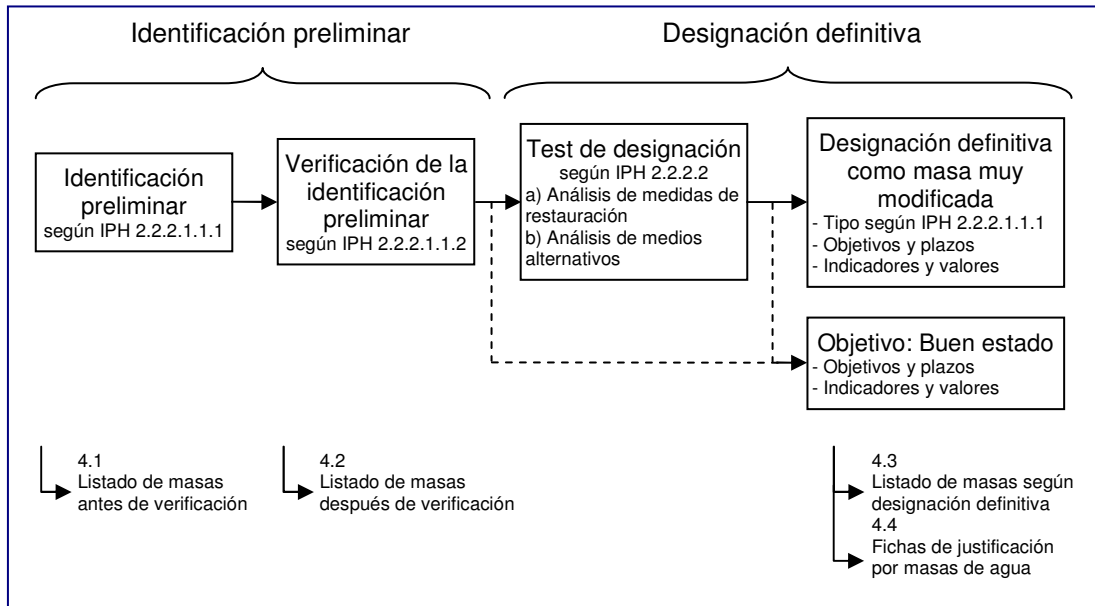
Identificación preliminar

Designación definitiva

Identificación preliminar
según IPH 2.2.2.1.1.1

Verificación de la identificación preliminar
según IPH 2.2.2.1.1.2

Test de designación
según IPH 2.2.2.2
a) Análisis de medidas de restauración
b) Análisis de medios alternativos

Designación definitiva como masa muy modificada
- Tipo según IPH 2.2.2.1.1.1
- Objetivos y plazos
- Indicadores y valores

Objetivo: Buen estado
- Objetivos y plazos
- Indicadores y valores

4.1
Listado de masas antes de verificación

4.2
Listado de masas después de verificación

4.3
Listado de masas según designación definitiva
4.4
Fichas de justificación por masas de agua